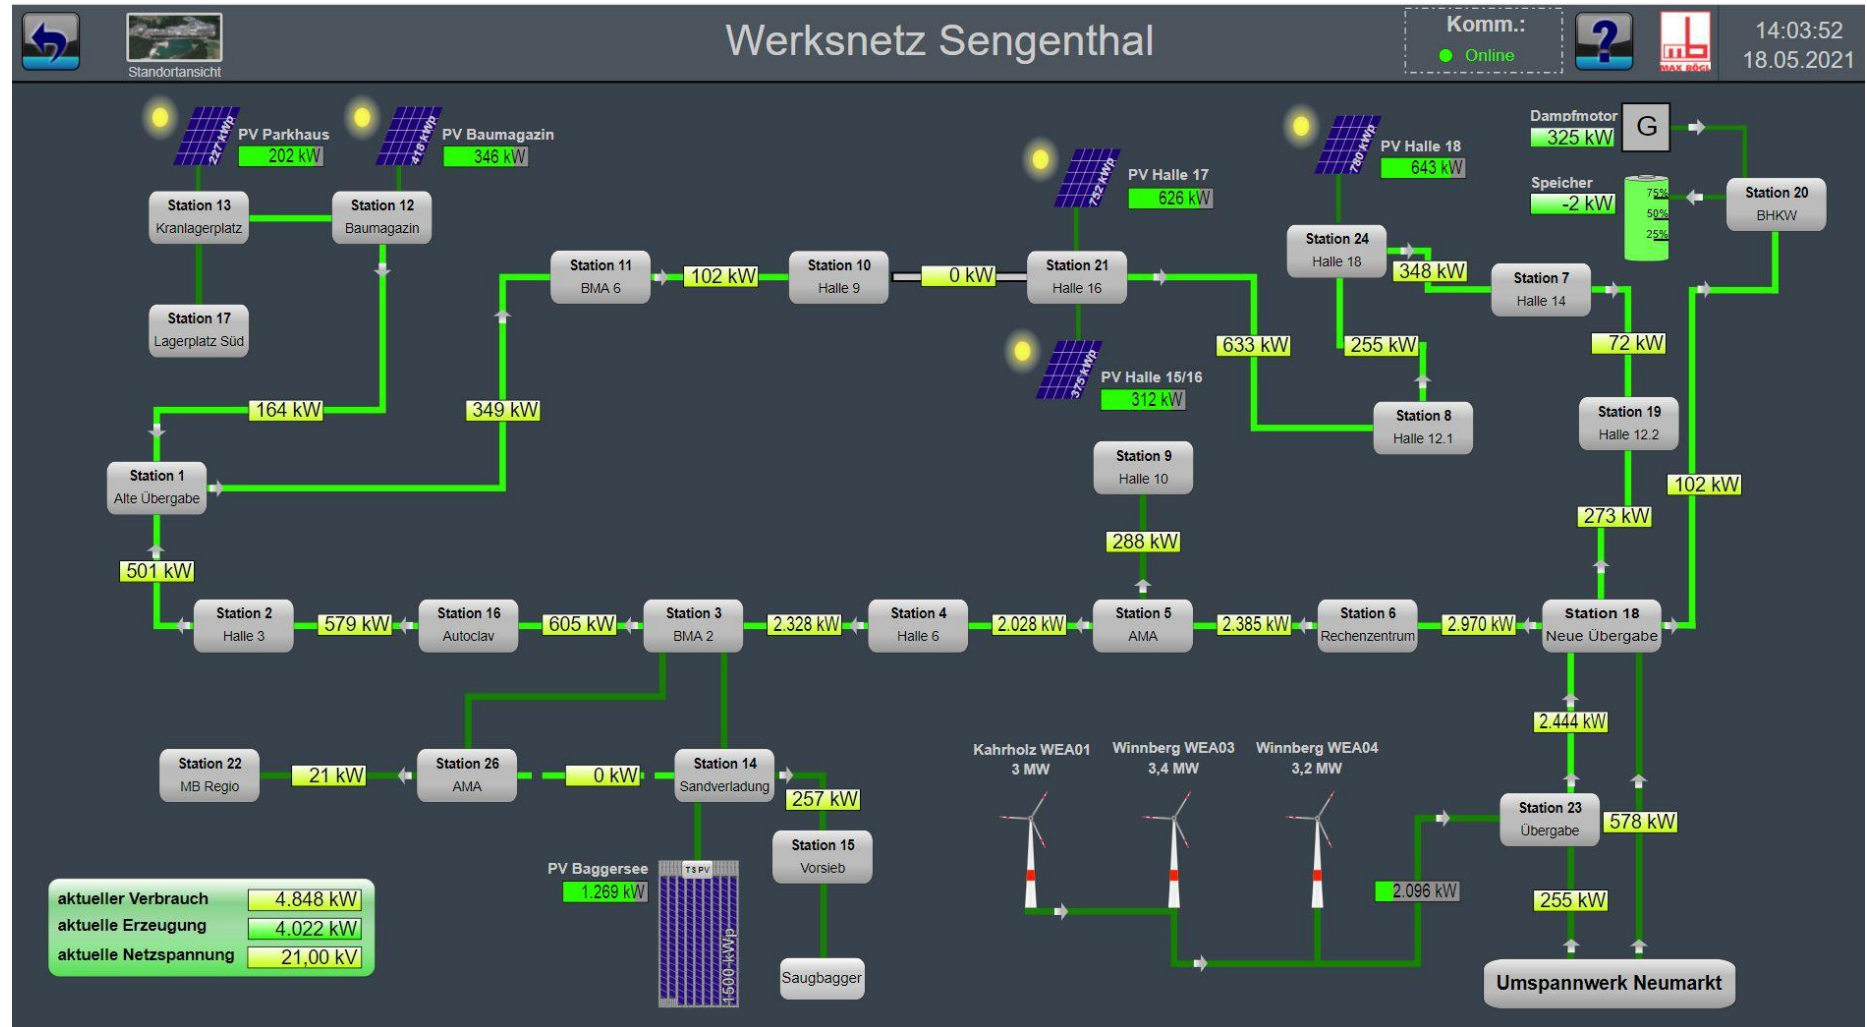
Standortansicht

Werksnetz Sengenthal

Komm.:
Online

14:03:52
18.05.2021

PV Parkhaus
227 kWp
202 kW

PV Baumagazin
416 kWp
346 kW

Station 13
Kranlagerplatz

Station 12
Baumagazin

Station 17
Lagerplatz Süd

Station 11
BMA 6

102 kW

Station 10
Halle 9

0 kW

Station 21
Halle 16

PV Halle 17
752 kWp
626 kW

PV Halle 15/16
375 kWp
312 kW

PV Halle 18
780 kWp
643 kW

Station 24
Halle 18

348 kW

Station 7
Halle 14

Dampfmotor
325 kW
G

Speicher
-2 kW
75%
50%
25%

Station 20
BHKW

633 kW

255 kW

72 kW

Station 8
Halle 12.1

Station 19
Halle 12.2

164 kW

349 kW

Station 1
Alte Übergabe

Station 9
Halle 10

288 kW

102 kW

273 kW

501 kW

Station 2
Halle 3

579 kW

Station 16
Autoclav

605 kW

Station 3
BMA 2

2.328 kW

Station 4
Halle 6

2.028 kW

Station 5
AMA

2.385 kW

Station 6
Rechenzentrum

2.970 kW

Station 18
Neue Übergabe

2.444 kW

Station 22
MB Regio

21 kW

Station 26
AMA

0 kW

Station 14
Sandverladung

257 kW

Station 15
Vorsieb

PV Baggersee
1.269 kW
TS PV
1500 kWp

Saugbagger

Kahrholz WEA01
3 MW

Winnberg WEA03
3,4 MW

Winnberg WEA04
3,2 MW

2.096 kW

Station 23
Übergabe

578 kW

255 kW

Umspannwerk Neumarkt

aktueller Verbrauch 4.848 kW
aktuelle Erzeugung 4.022 kW
aktuelle Netzspannung 21,00 kV